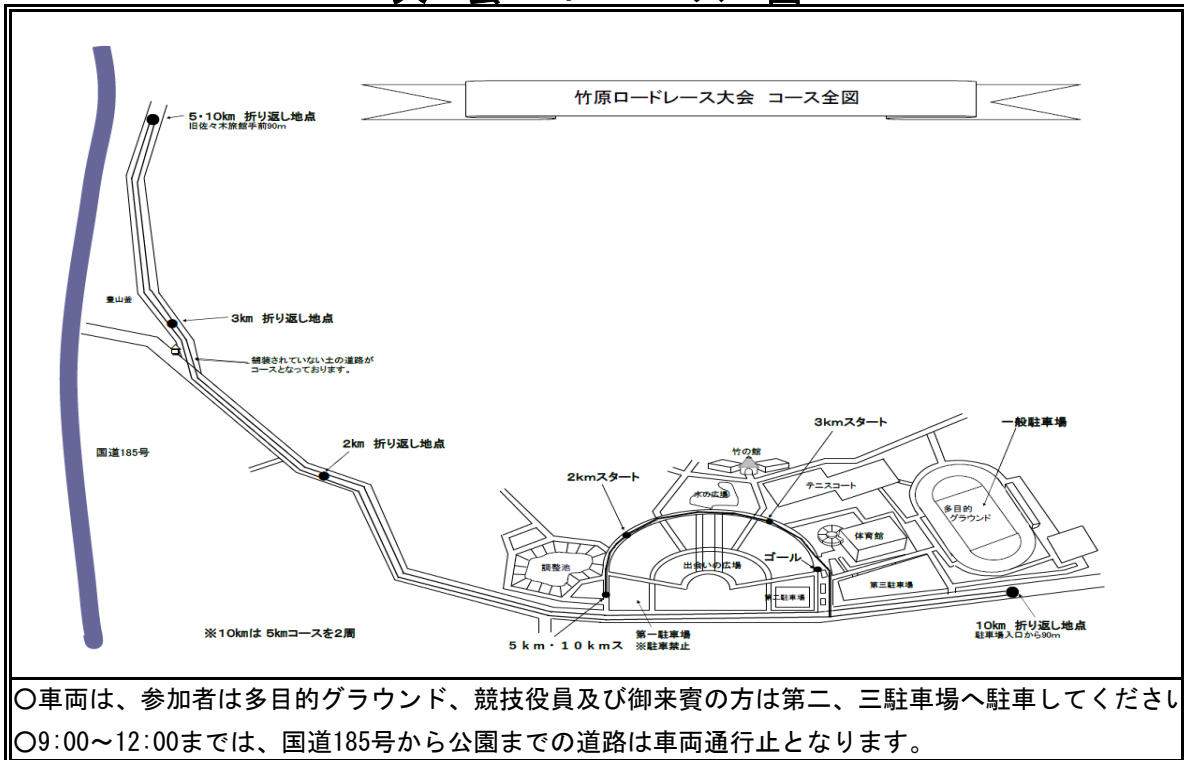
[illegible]

竹原ロードレース大会　コース全図

5・10km　折り返し地点
旧佐々木旅館手前90m

登山荘

3km　折り返し地点

舗装されていない土の道路がコースとなっております。

国道185号

2km　折り返し地点

3kmスタート

一般駐車場

竹の館

2kmスタート

水の広場

テニスコート

多目的グラウンド

体育館

調整池

出会いの広場

ゴール

第二駐車場

第三駐車場

10km　折り返し地点
駐車場入口から90m

※10kmは 5kmコースを2周

5km・10kmス

第一駐車場
※駐車禁止

○車両は、参加者は多目的グラウンド、競技役員及び御来賓の方は第二、三駐車場へ駐車してくださ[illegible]
○9:00～12:00までは、国道185号から公園までの道路は車両通行止となります。